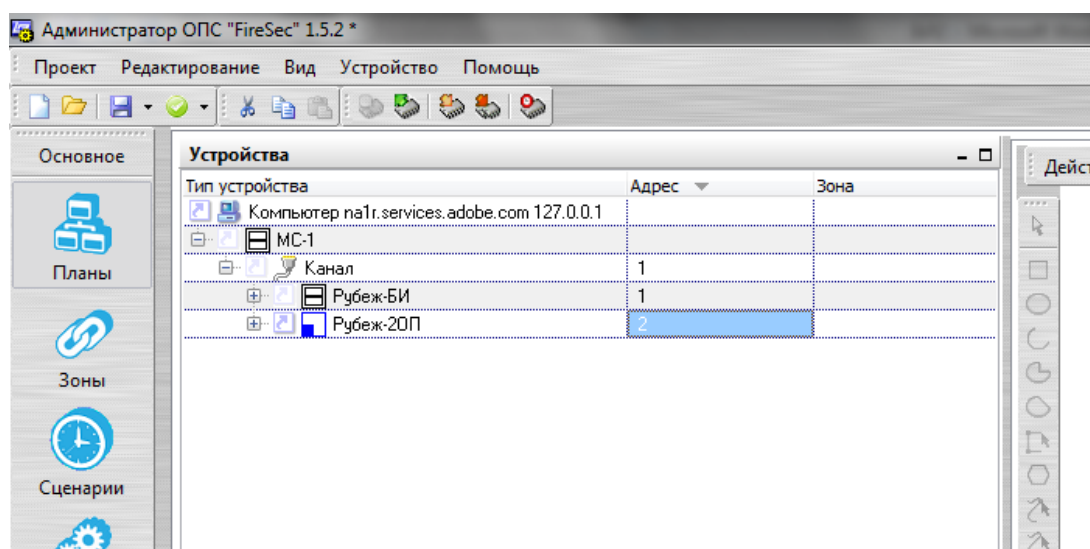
Администратор ОПС "FireSec" 1.5.2 *

Проект Редактирование Вид Устройство Помощь

Основное

Планы

Зоны

Сценарии

Устройства

| Тип устройства | Адрес | Зона |
|---|---|---|
| Компьютер na1r.services.adobe.com 127.0.0.1 | | |
| МС-1 | | |
| Канал | 1 | |
| Рубеж-БИ | 1 | |
| Рубеж-2ОП | 2 | |

Дейст